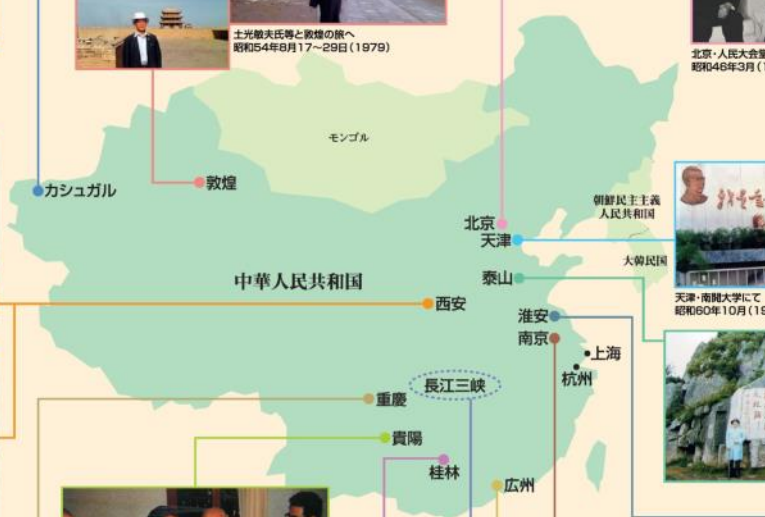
土光敏夫氏等と敦煌の旅へ
昭和54年8月17～29日（1979）

北京・人民大会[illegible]
昭和46年3月（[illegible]

モンゴル

カシュガル

敦煌

北京

天津

朝鮮民主主義人民共和国

大韓民国

天津・南開大学にて
昭和60年10月（19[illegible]

中華人民共和国

泰山

西安

淮安

南京

上海

杭州

長江三峡

重慶

貴陽

桂林

広州